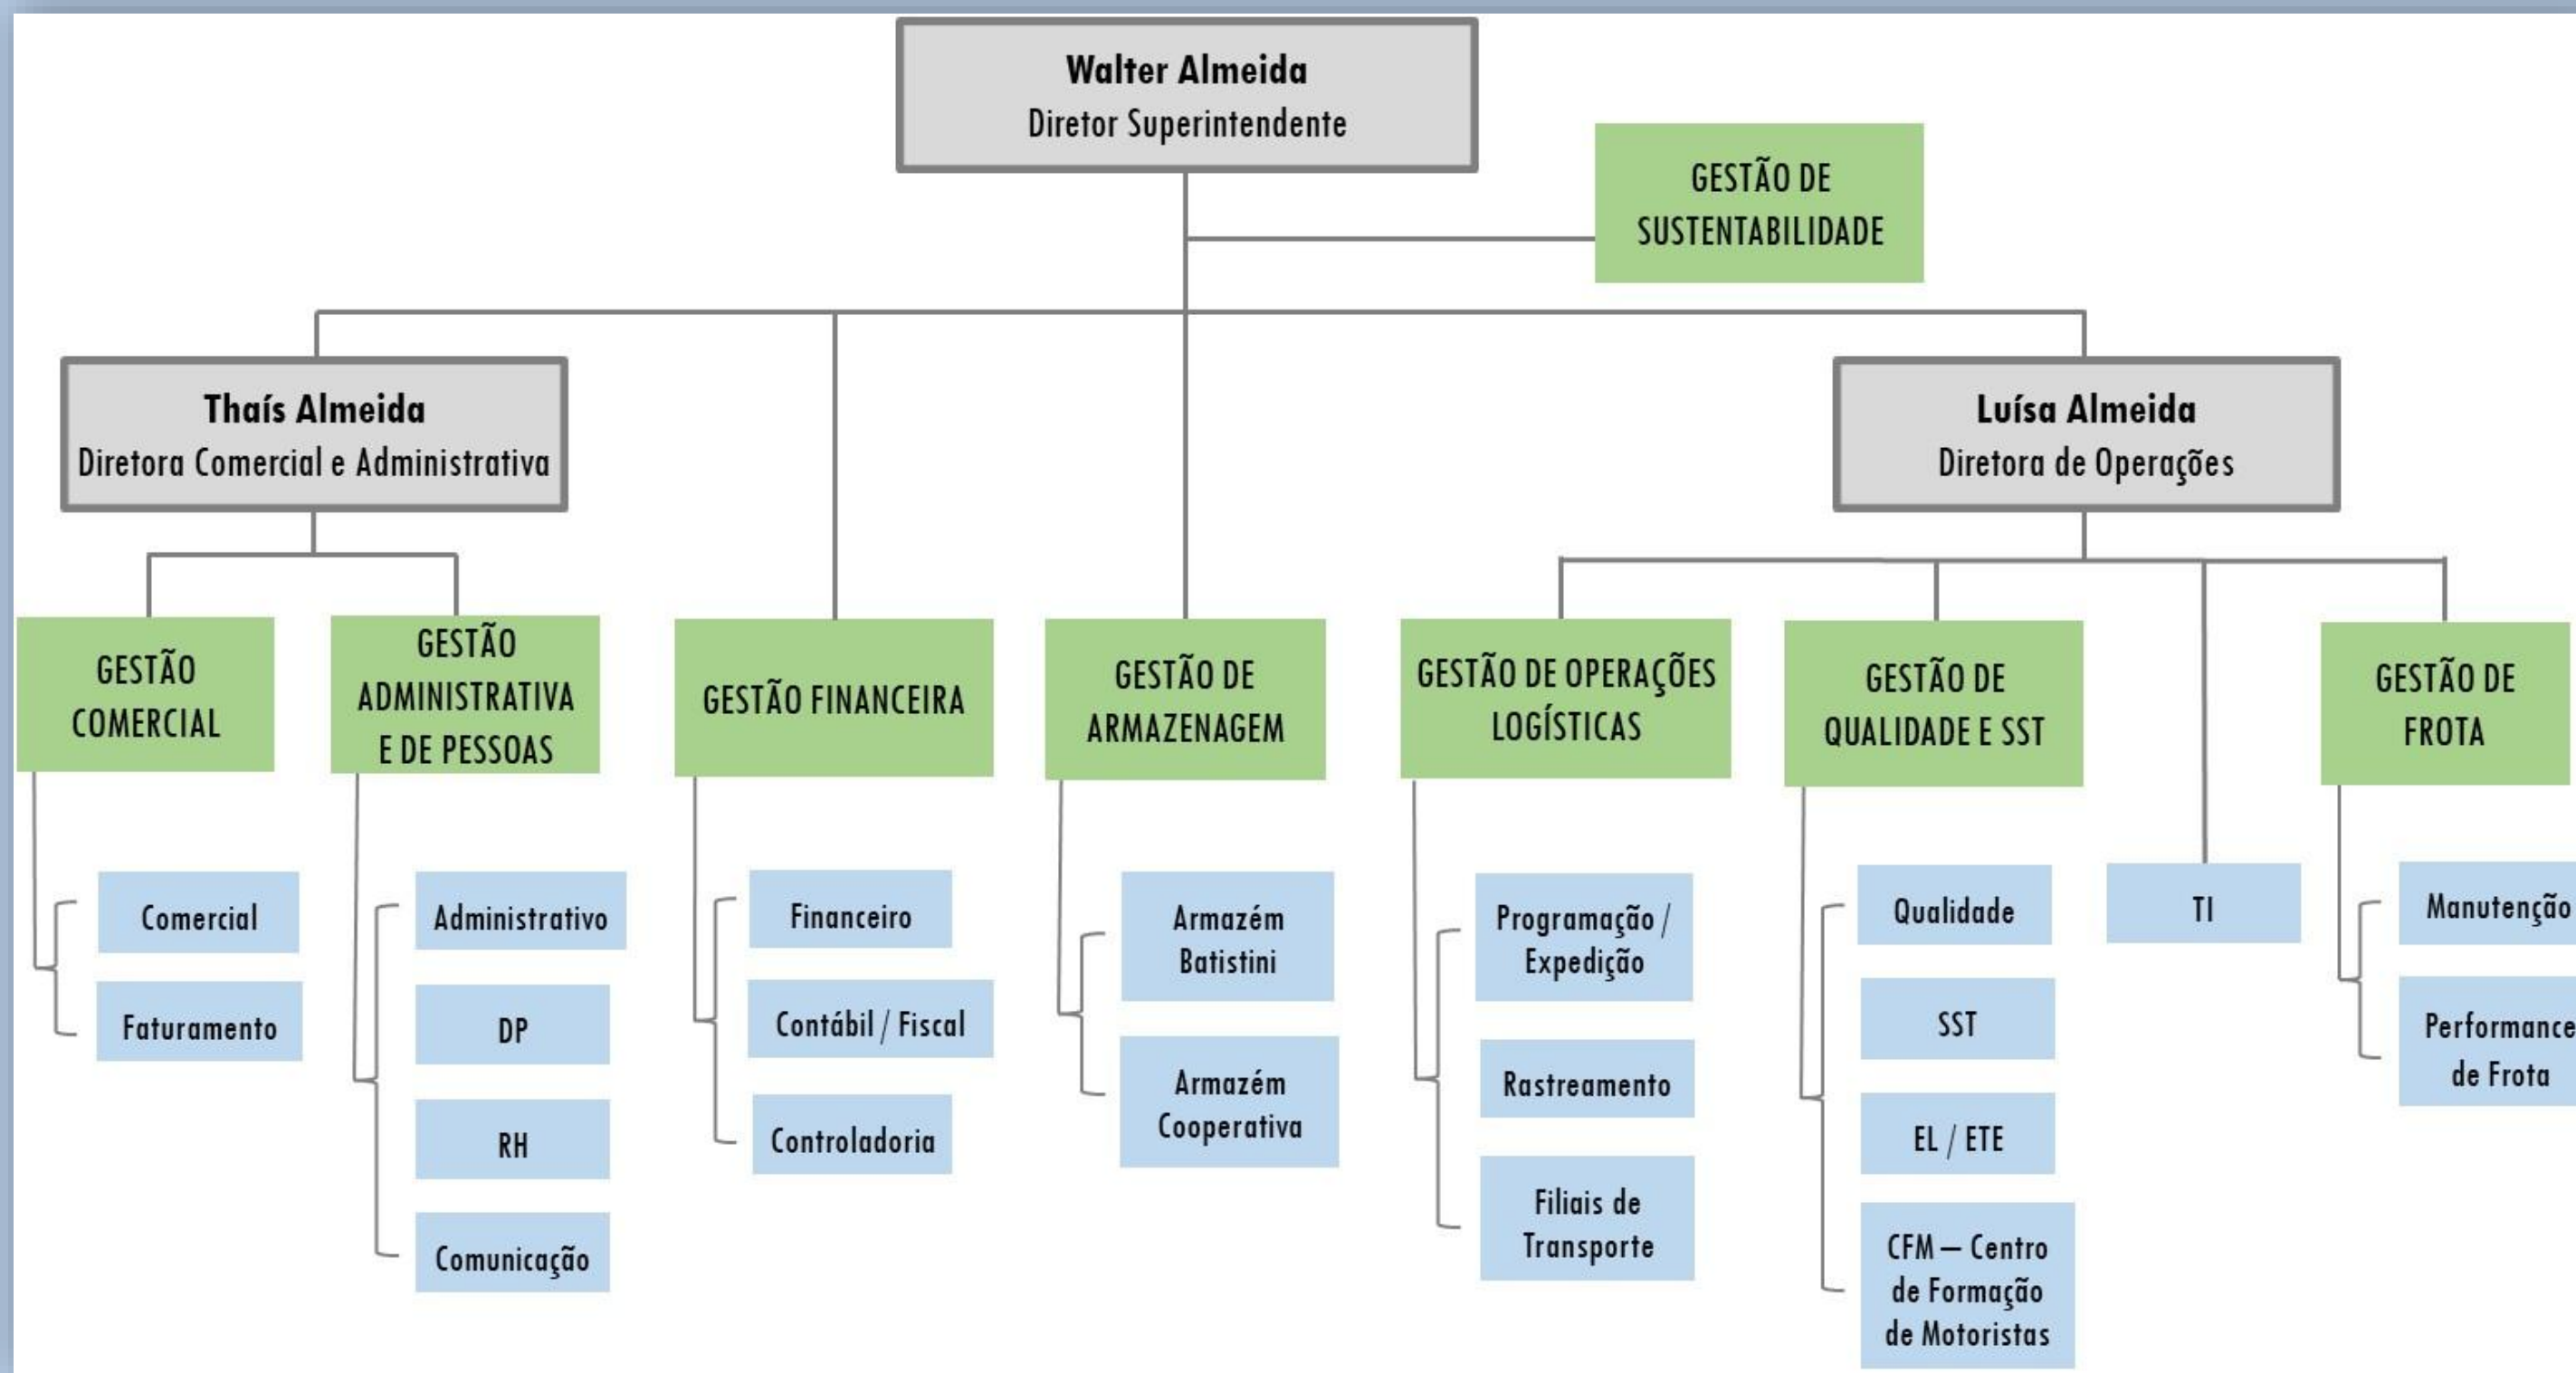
Walter Almeida
Diretor Superintendente

GESTÃO DE SUSTENTABILIDADE

Thaís Almeida
Diretora Comercial e Administrativa

Luísa Almeida
Diretora de Operações

GESTÃO COMERCIAL

Comercial
Faturamento

GESTÃO ADMINISTRATIVA E DE PESSOAS

Administrativo
DP
RH
Comunicação

GESTÃO FINANCEIRA

Financeiro
Contábil / Fiscal
Controladoria

GESTÃO DE ARMAZENAGEM

Armazém Batistini
Armazém Cooperativa

GESTÃO DE OPERAÇÕES LOGÍSTICAS

Programação / Expedição
Rastreamento
Filiais de Transporte

GESTÃO DE QUALIDADE E SST

Qualidade
SST
EL / ETE
CFM – Centro de Formação de Motoristas

TI

GESTÃO DE FROTA

Manutenção
Performance de Frota